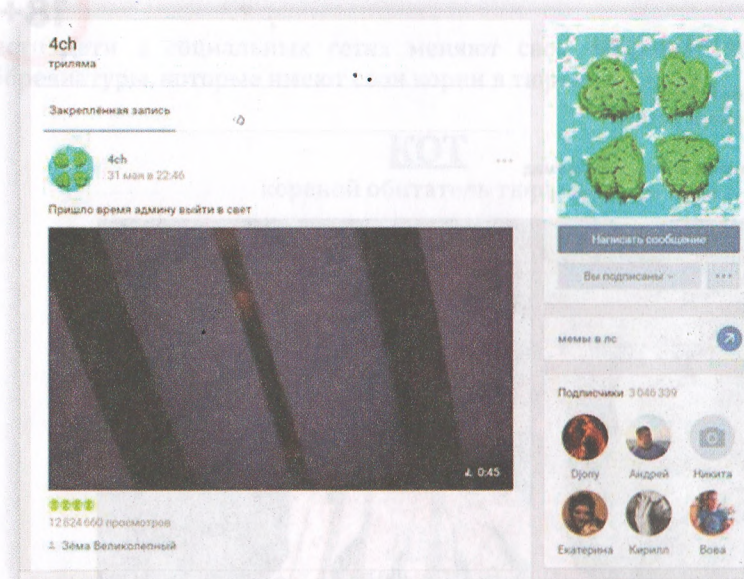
4ch
трилява

Закреплённая запись

4ch
31 мая в 22:46

Пришло время админу выйти в свет

0:45

12 824 660 просмотров

Зёма Великолепный

Написать сообщение

Вы подписаны

мемы в лс

Подписчики 3 046 339

Djony Андрей Никита

Екатерина Кирилл Вова

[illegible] в социальных сетях меняют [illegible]
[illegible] гуру, которые имеют свои корни в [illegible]

КОТ

коракой обитатель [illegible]